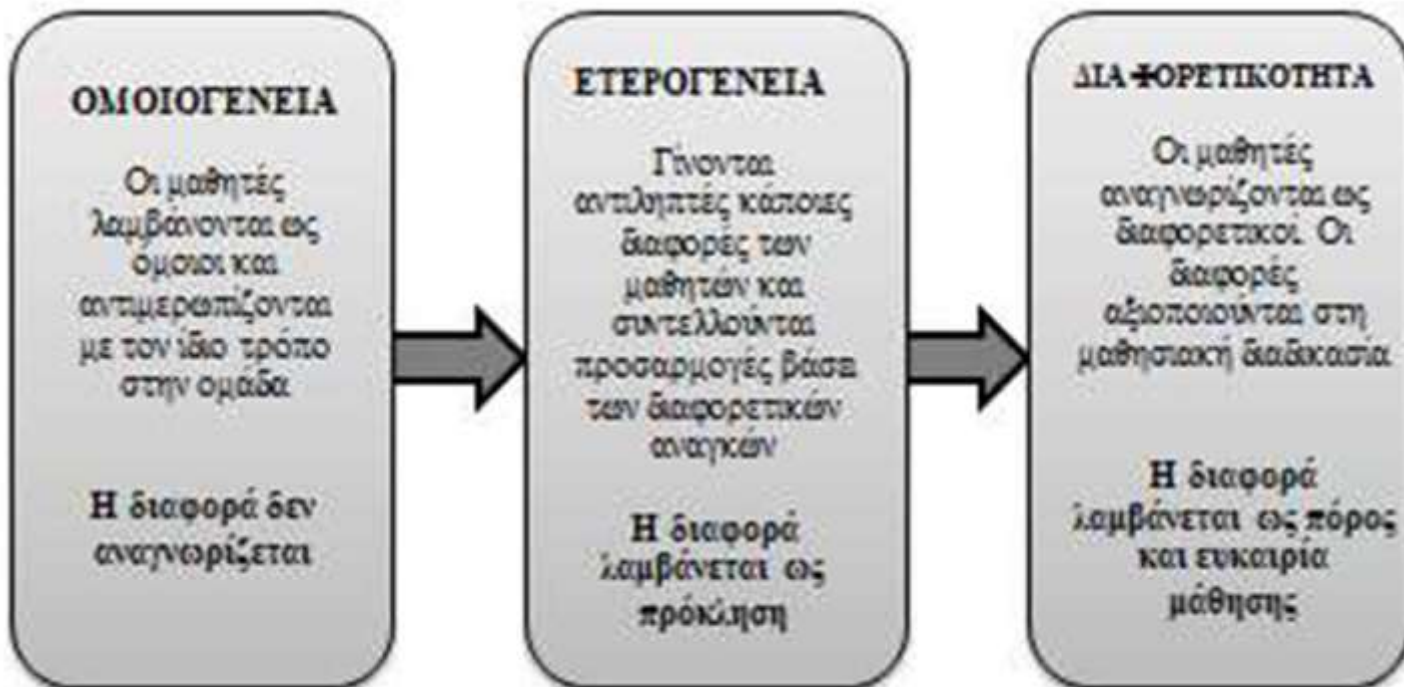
ΟΜΟΙΟΓΕΝΕΙΑ

Οι μαθητές λαμβάνονται ως όμοιοι και αντιμετωπίζονται με τον ίδιο τρόπο στην ομάδα

Η διαφορά δεν αναγνωρίζεται

ΕΤΕΡΟΓΕΝΕΙΑ

Γίνονται αντιληπτές κάποιες διαφορές των μαθητών και συντελούνται προσαρμογές βάσει των διαφορετικών αναγκών

Η διαφορά λαμβάνεται ως πρόκληση

ΔΙΑΦΟΡΕΤΙΚΟΤΗΤΑ

Οι μαθητές αναγνωρίζονται ως διαφορετικοί. Οι διαφορές αξιοποιούνται στη μαθησιακή διαδικασία

Η διαφορά λαμβάνεται ως πόρος και ευκαιρία μάθησης